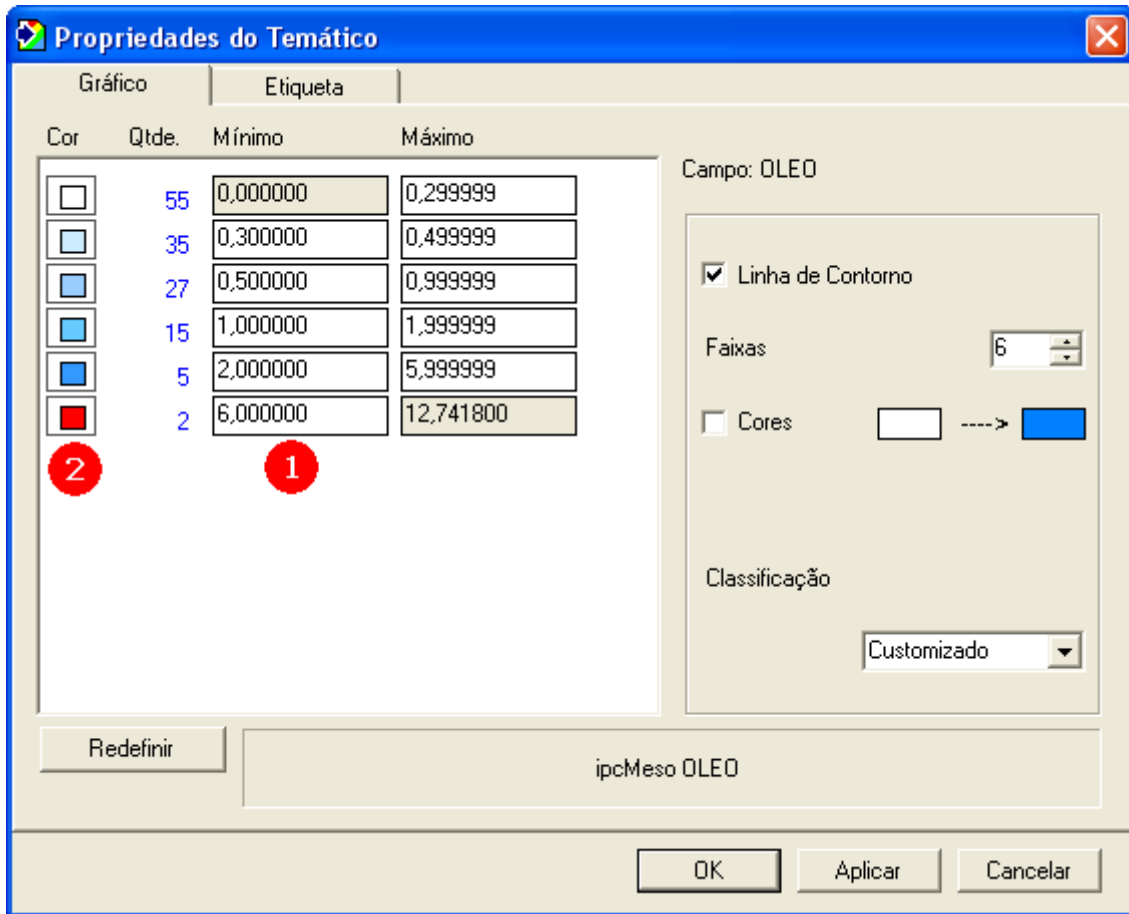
Propriedades do Temático

Gráfico | Etiqueta

| Cor | Qtde. | Mínimo | Máximo |
|---|---|---|---|
| | 55 | 0,000000 | 0,299999 |
| | 35 | 0,300000 | 0,499999 |
| | 27 | 0,500000 | 0,999999 |
| | 15 | 1,000000 | 1,999999 |
| | 5 | 2,000000 | 5,999999 |
| | 2 | 6,000000 | 12,741800 |

2 1

Campo: OLEO

Linha de Contorno

Faixas 6

Cores ---->

Classificação

Customizado

Redefinir

ipcMeso OLEO

OK Aplicar Cancelar